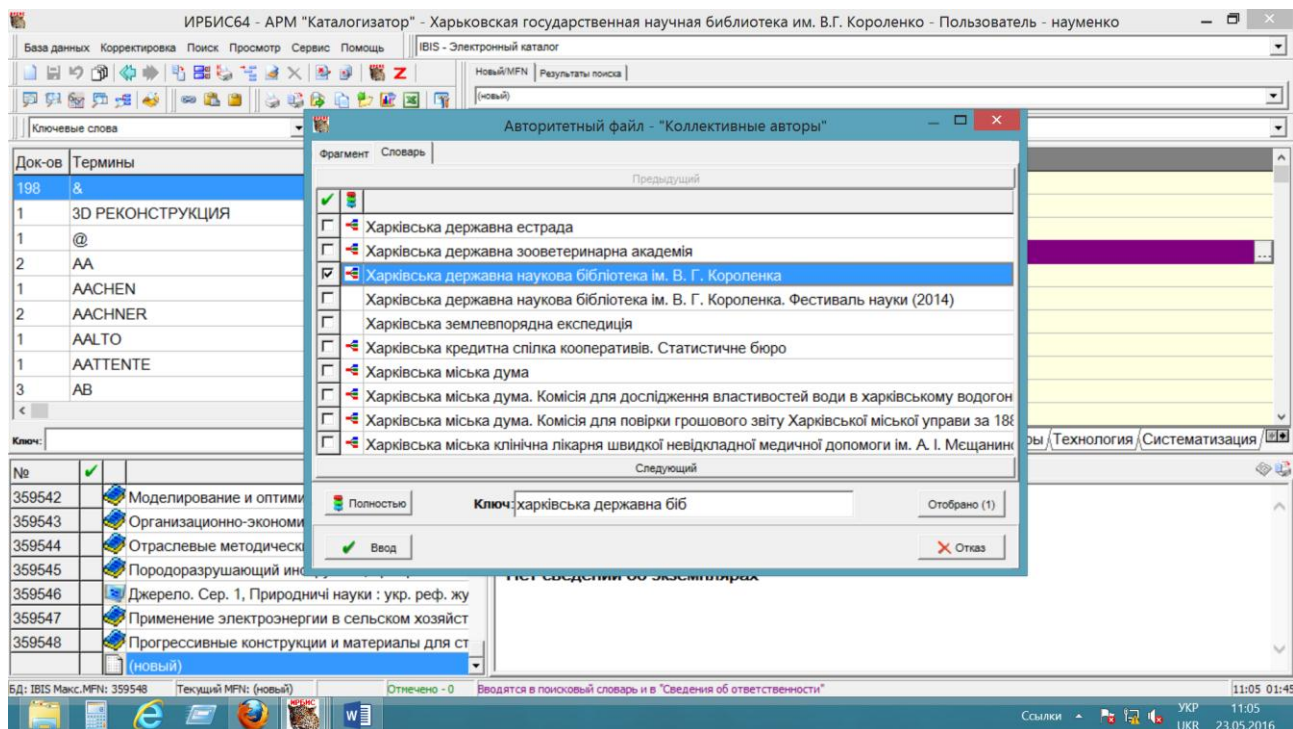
ИРБИС64 - АРМ "Каталогизатор" - Харьковская государственная научная библиотека им. В.Г. Короленко - Пользователь - науменко

База данных Корректировка Поиск Просмотр Сервис Помощь

IBIS - Электронный каталог

Новый/MFN Результаты поиска

(новый)

Ключевые слова

| Док-ов | Термины |
|---|---|
| 198 | & |
| 1 | 3D РЕКОНСТРУКЦИЯ |
| 1 | @ |
| 2 | AA |
| 1 | AACHEN |
| 2 | AACHNER |
| 1 | AALTO |
| 1 | AATTENTE |
| 3 | AB |

Ключ:

| № | ✔ | |
|---|---|---|
| 359542 | | Моделирование и оптими |
| 359543 | | Организационно-экономи |
| 359544 | | Отраслевые методически |
| 359545 | | Породоразрушающий ин |
| 359546 | | Джерело. Сер. 1, Природничі науки : укр. реф. жу |
| 359547 | | Применение электроэнергии в сельском хозяйст |
| 359548 | | Прогрессивные конструкции и материалы для ст |
| | | (новый) |

Авторитетный файл - "Коллективные авторы"

Фрагмент Словарь

Предыдущий

Харківська державна естрада
Харківська державна зооветеринарна академія
Харківська державна наукова бібліотека ім. В. Г. Короленка
Харківська державна наукова бібліотека ім. В. Г. Короленка. Фестиваль науки (2014)
Харківська землевпорядна експедиція
Харківська кредитна спілка кооперативів. Статистичне бюро
Харківська міська дума
Харківська міська дума. Комісія для дослідження властивостей води в харківському водогон
Харківська міська дума. Комісія для повірки грошового звіту Харківської міської управи за 18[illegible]
Харківська міська клінічна лікарня швидкої невідкладної медичної допомоги ім. А. І. Мещанин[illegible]

Следующий

Полностью

Ключ: харківська державна біб

Отобрано (1)

Ввод

Отказ

Технология Систематизация

Нет сведений об экземплярах

БД: IBIS Макс.MFN: 359548 Текущий MFN: (новый) Отмечено - 0 Вводятся в поисковый словарь и в "Сведения об ответственности" 11:05 01:45

Ссылки УКР UKR 11:05 23.05.2016